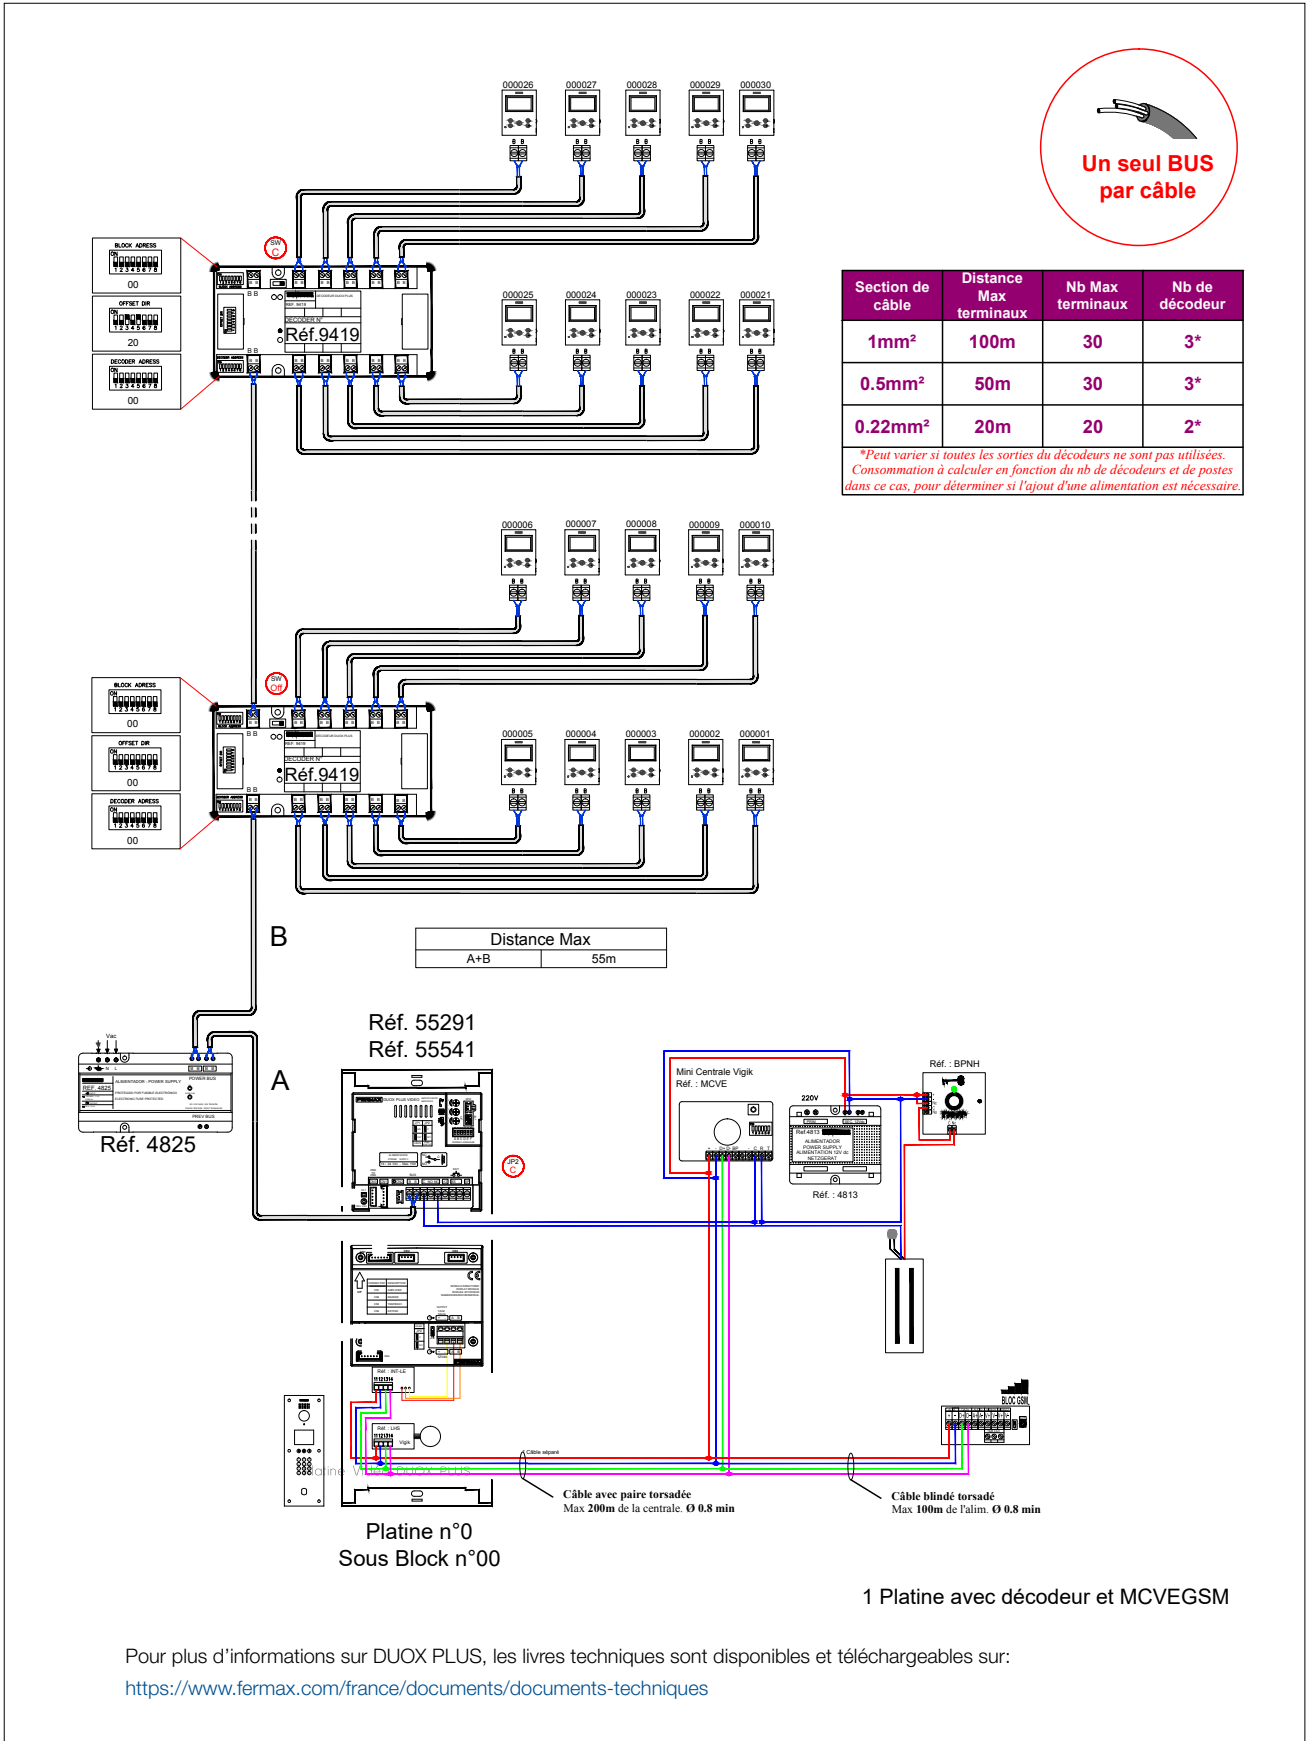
000026 000027 000028 000029 000030

Un seul BUS par câble

BLOCK ADRESS
12345678
00

OFFSET DIR
12345678
20

DECODER ADRESS
12345678
00

SW
C

Réf.9419

000025 000024 000023 000022 000021

| Section de câble | Distance Max terminaux | Nb Max terminaux | Nb de décodeur |
|---|---|---|---|
| 1mm² | 100m | 30 | 3* |
| 0.5mm² | 50m | 30 | 3* |
| 0.22mm² | 20m | 20 | 2* |

*Peut varier si toutes les sorties du décodeurs ne sont pas utilisées. Consommation à calculer en fonction du nb de décodeurs et de postes dans ce cas, pour déterminer si l'ajout d'une alimentation est nécessaire.

000006 000007 000008 000009 000010

BLOCK ADRESS
12345678
00

OFFSET DIR
12345678
00

DECODER ADRESS
12345678
00

SW
Off

Réf.9419

000005 000004 000003 000002 000001

B

| Distance Max | |
|---|---|
| A+B | 55m |

Réf. 55291
Réf. 55541

A

Réf. 4825

JP2
C

Mini Centrale Vigik
Réf. : MCVE

220V

Réf. : BPNH

Réf. : 4813

Ref. : INT-LE

Ref. : LHS

Vigik

Câble séparé

Câble avec paire torsadée
Max 200m de la centrale. Ø 0.8 min

BLOC GSM

Câble blindé torsadé
Max 100m de l'alim. Ø 0.8 min

Platine Video DUOX PLUS

Platine n°0
Sous Block n°00

1 Platine avec décodeur et MCVEGSM

Pour plus d'informations sur DUOX PLUS, les livres techniques sont disponibles et téléchargeables sur:
https://www.fermax.com/france/documents/documents-techniques